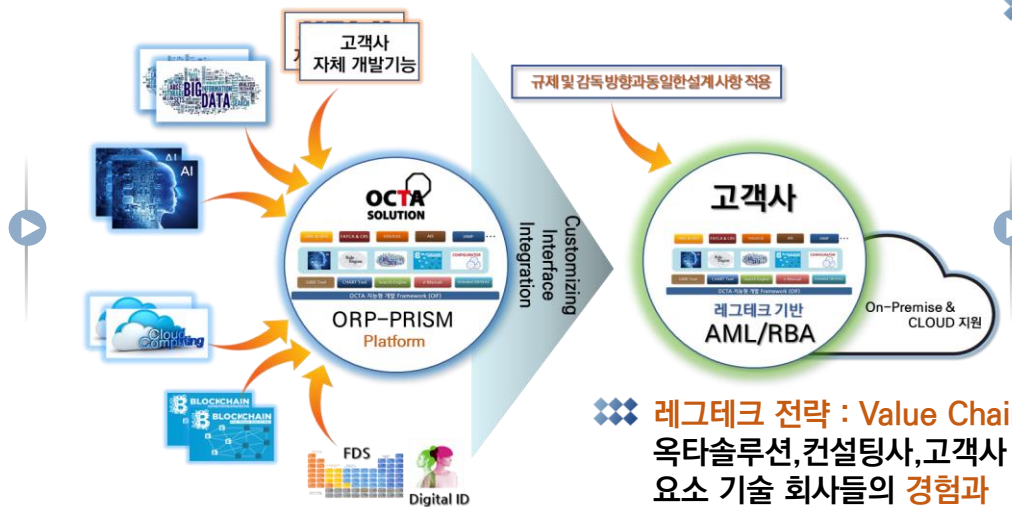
고객사
자체 개발기능

BIG DATA

AI

Cloud Computing

BLOCKCHAIN

FDS

Digital ID

OCTA SOLUTION

FATCA & CRS

AI

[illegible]

OCTA 지능형 개발 Framework (OIF)

ORP-PRISM
Platform

Customizing
Interface
Integration

규제 및 감독 방향과 동일한 설계 사항 적용

고객사

FATCA & CRS

AI

OCTA 지능형 개발 Framework (OIF)

레그테크 기반
AML/RBA

On-Premise &
CLOUD 지원

레그테크 전략 : Value Chai
옥타솔루션,컨설팅사,고객사
요소 기술 회사들의 경험과